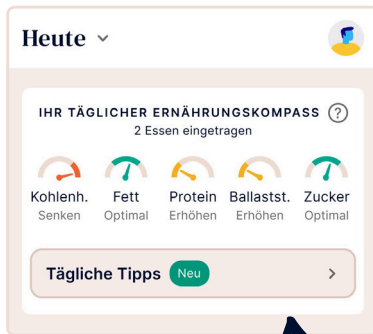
Heute

IHR TÄGLICHER ERNÄHRUNGSKOMPASS ?
2 Essen eingetragen

| Kohlenh. | Fett | Protein | Ballastst. | Zucker |
|---|---|---|---|---|
| Senken | Optimal | Erhöhen | Erhöhen | Optimal |

Tägliche Tipps Neu